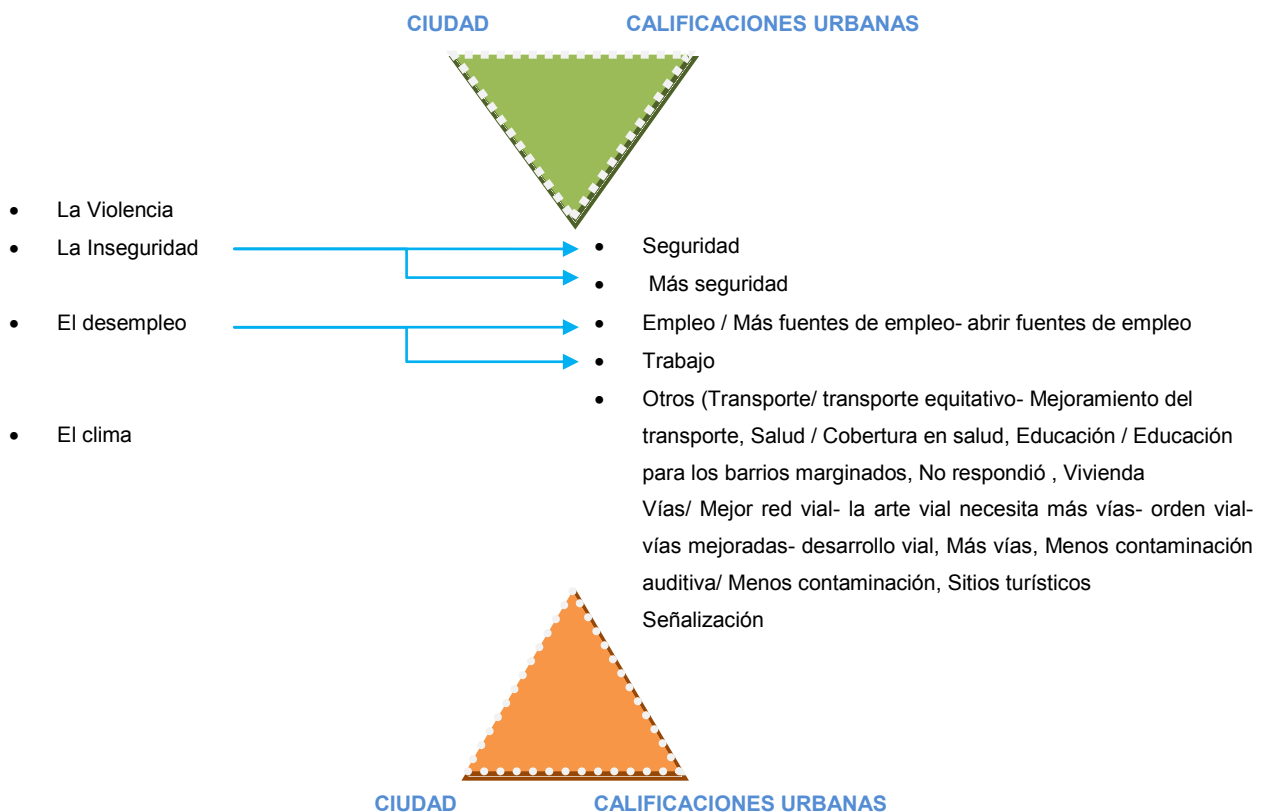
CIUDAD CALIFICACIONES URBANAS

- La Violencia
- La Inseguridad
- El desempleo
- El clima

- Seguridad
- Más seguridad
- Empleo / Más fuentes de empleo- abrir fuentes de empleo
- Trabajo
- Otros (Transporte/ transporte equitativo- Mejoramiento del transporte, Salud / Cobertura en salud, Educación / Educación para los barrios marginados, No respondió , Vivienda
Vías/ Mejor red vial- la arte vial necesita más vías- orden vial- vías mejoradas- desarrollo vial, Más vías, Menos contaminación auditiva/ Menos contaminación, Sitios turísticos
Señalización

CIUDAD CALIFICACIONES URBANAS